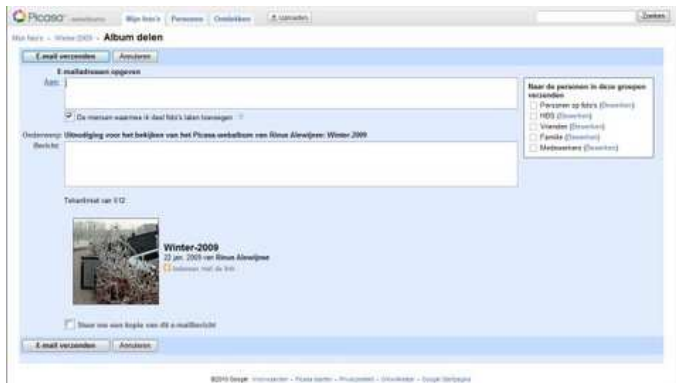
Picasa webalbums | Mijn foto's | Personen | Ontdekken | Uploaden | Zoeken

Mijn foto's » Winter 2009 » Album delen

E-mail verzenden | Annuleren

E-mailadressen opgeven

Aan:

De mensen waarmee ik deel foto's laten toevoegen

Naar de personen in deze groepen verzenden
Personen op foto's (Bewerken)
HBS (Bewerken)
Vrienden (Bewerken)
Familie (Bewerken)
Medewerkers (Bewerken)

Onderwerp: Uitnodiging voor het bekijken van het Picasa-webalbum van Rinus Alewijnse: Winter-2009

Bericht:

Tekenlimiet van 512

Winter-2009
22 jan. 2009 van Rinus Alewijnse
Iedereen met de link

Stuur me een kopie van dit e-mailbericht

E-mail verzenden | Annuleren

©2010 Google - Voorwaarden - Picasa leerfin - Privacybeleid - Ontwikkelaars - Google Startpagina